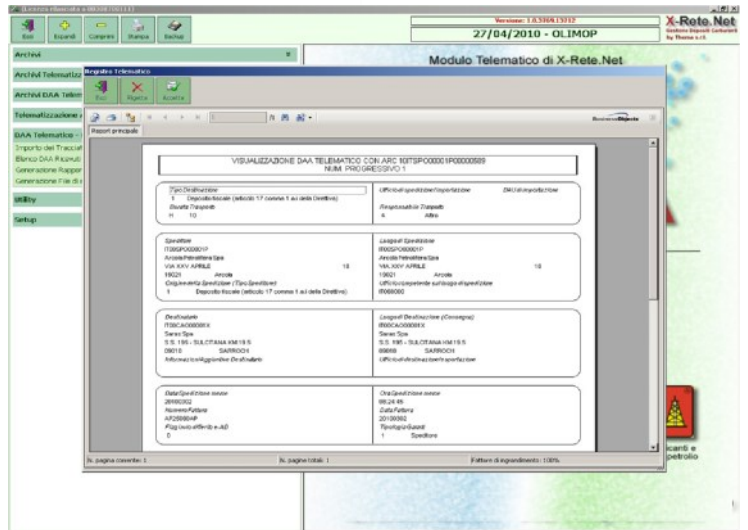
Versione: 1.0.3769.13012
27/04/2010 - OLIMOP
X-Rete.Net
Esci Espandi Comprimi Stampa Backup
Archivi
Archivi Telematiz
Archivi DAA Telem
Telematizzazione
DAA Telematico -
Importo del Traccia
Elenco DAA Ricevuti
Generazione Rappor
Generazione File di
Utility
Setup
Modulo Telematico di X-Rete.Net
Registro Telematico
Esci Rigetta Accetta
Report principale
VISUALIZZAZIONE DAA TELEMATICO CON ARC 10ITSPO00001P00000589
NUM. PROGRESSIVO 1
Tipo Destinazione
1 Deposito fiscale (articolo 17 comma 1 a) della Direttiva)
Durata Trasporto
H 10
Ufficio di spedizione/esportazione
DAU di esportazione
Responsabile Trasporto
4 Altro
Speditore
IT00SPO00001P
Arcola Petrolifera Spa
VIA XXV APRILE 18
19021 Arcola
Luogo di Spedizione
IT00SPO00001P
Arcola Petrolifera Spa
VIA XXV APRILE 18
19021 Arcola
Ufficio competente sul luogo di spedizione
IT068000
Destinatario
IT00CAO00008X
Saras Spa
S.S. 195 - SULCITANA KM 19.5
09018 SARROCH
Luogo di Destinazione (Consegna)
IT00CAO00008X
Saras Spa
S.S. 195 - SULCITANA KM 19.5
09018 SARROCH
Data Spedizione merce
20100302
Ora Spedizione merce
08:24:45
Data Fattura
20100302
Tipologia Garanti
1 Speditore
N. pagina corrente: 1
N. pagine totali: 1
Fattore di ingrandimento: 100%
icanti e
petrolio